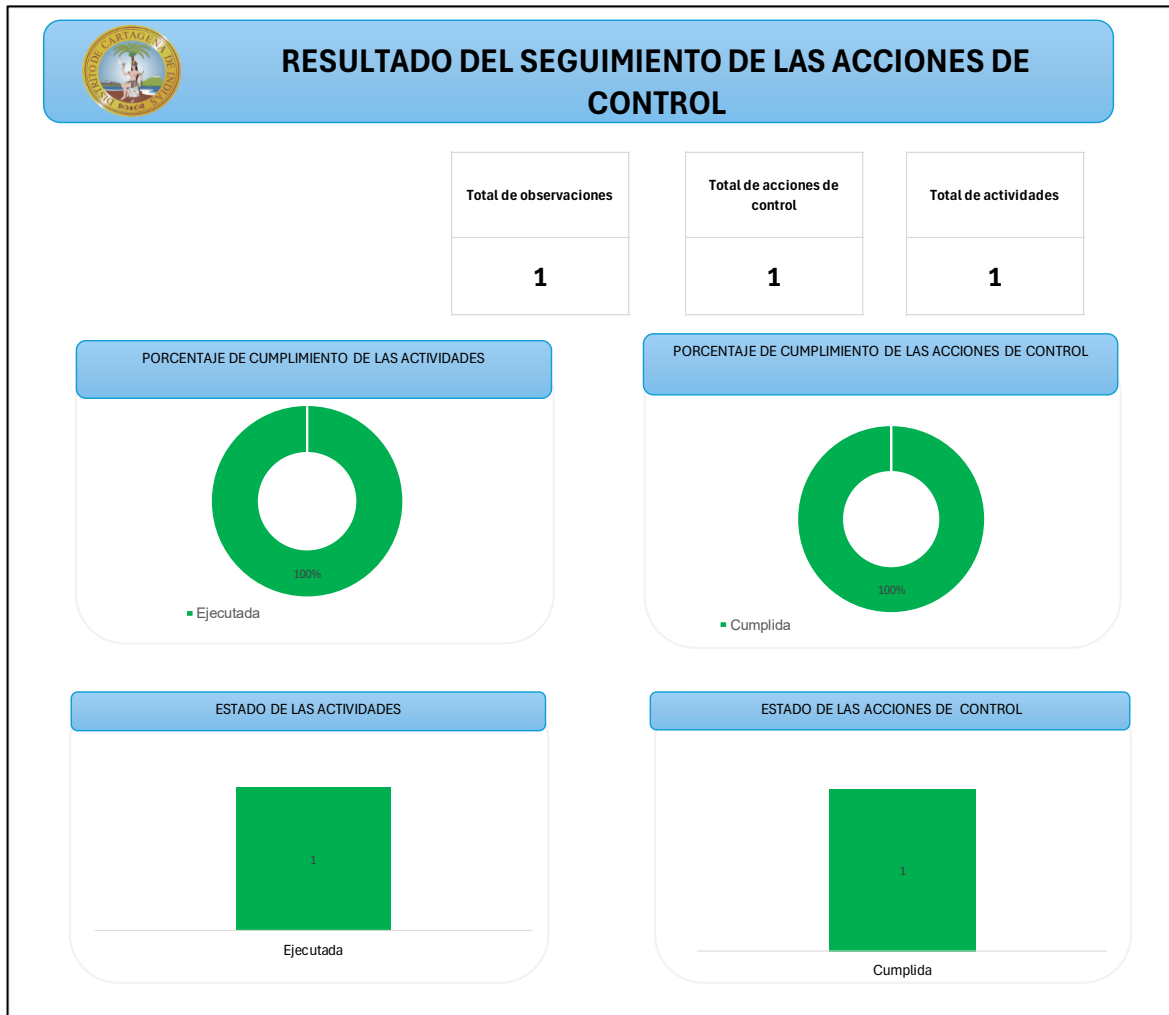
DISTRITO DE CARTAGENA DE INDIAS

RESULTADO DEL SEGUIMIENTO DE LAS ACCIONES DE CONTROL

| Total de observaciones | Total de acciones de control | Total de actividades |
|---|---|---|
| 1 | 1 | 1 |

PORCENTAJE DE CUMPLIMIENTO DE LAS ACTIVIDADES

100%

Ejecutada

PORCENTAJE DE CUMPLIMIENTO DE LAS ACCIONES DE CONTROL

100%

Cumplida

ESTADO DE LAS ACTIVIDADES

1

Ejecutada

ESTADO DE LAS ACCIONES DE CONTROL

1

Cumplida